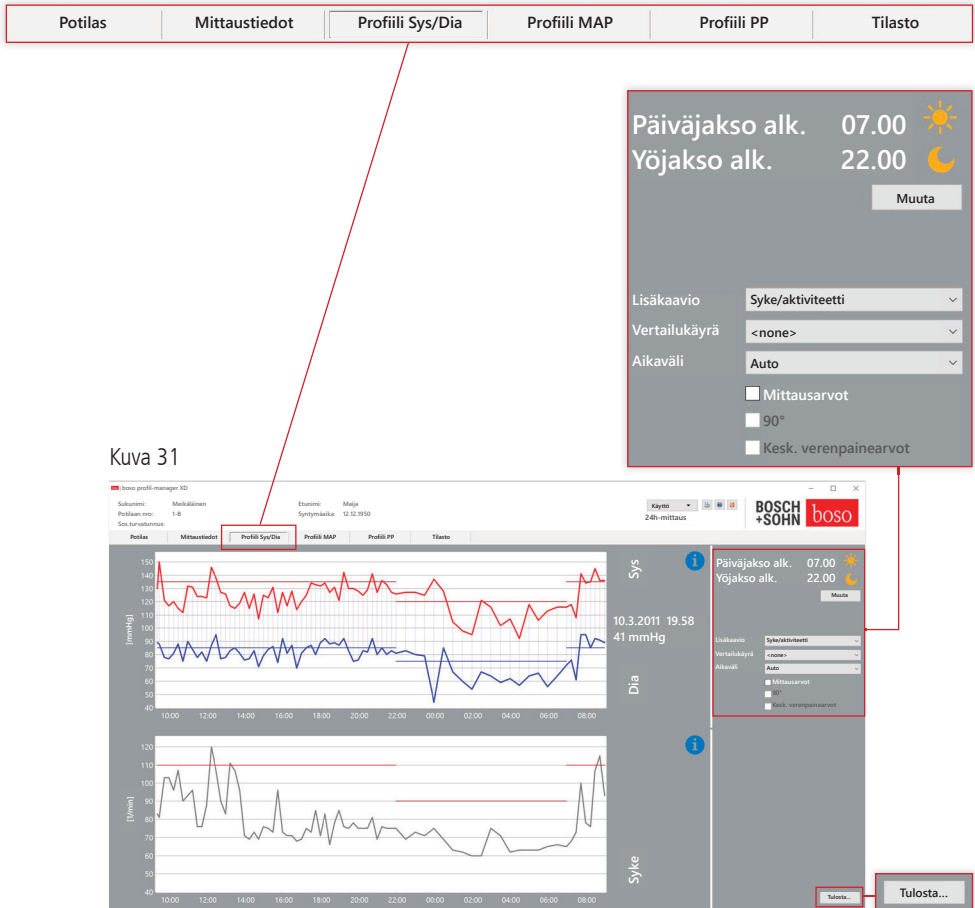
Potilas | Mittaustiedot | Profiili Sys/Dia | Profiili MAP | Profiili PP | Tilasto

Päiväjakso alk. 07.00
Yöjakso alk. 22.00
Muuta

Lisäkaavio Syke/aktiviteetti
Vertailukäyrä <none>
Aikaväli Auto
Mittausarvot
90°
Kesk. verenpainearvot

Kuva 31

boso profil-manager XD
Sukunimi: Meikäläinen
Potilaan nro: 1-8
Sos.turvatunnus:
Etunimi: Maija
Syntymäaika: 12.12.1950
Käyttö
24h-mittaus
BOSCH +SOHN boso

Potilas | Mittaustiedot | Profiili Sys/Dia | Profiili MAP | Profiili PP | Tilasto

Sys
10.3.2011 19.58
41 mmHg
Dia
[mmHg]
150 140 130 120 110 100 90 80 70 60 50 40
10:00 12:00 14:00 16:00 18:00 20:00 22:00 00:00 02:00 04:00 06:00 08:00

Päiväjakso alk. 07.00
Yöjakso alk. 22.00
Muuta
Lisäkaavio Syke/aktiviteetti
Vertailukäyrä <none>
Aikaväli Auto
Mittausarvot
90°
Kesk. verenpainearvot

[1/min]
120 110 100 90 80 70 60 50 40
10:00 12:00 14:00 16:00 18:00 20:00 22:00 00:00 02:00 04:00 06:00 08:00
Syke

Tulosta...
Tulosta...